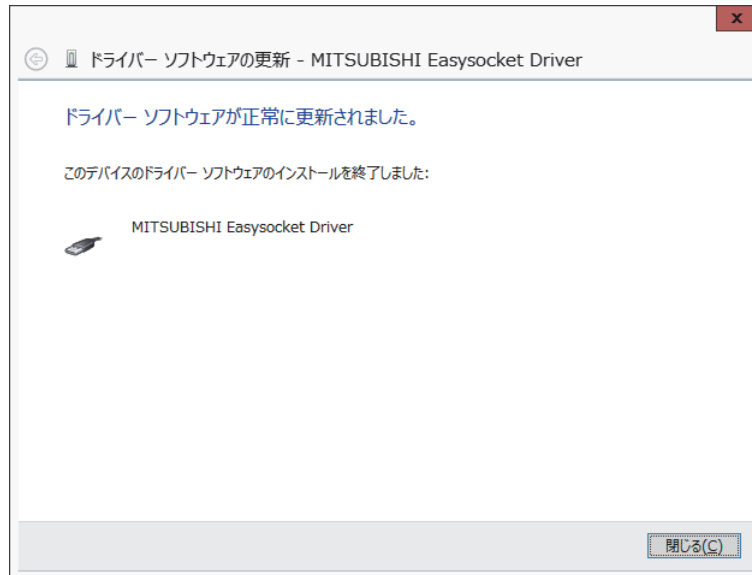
x

ドライバー ソフトウェアの更新 - MITSUBISHI Easysocket Driver

ドライバー ソフトウェアが正常に更新されました。

このデバイスのドライバー ソフトウェアのインストールを終了しました:

MITSUBISHI Easysocket Driver

閉じる(C)